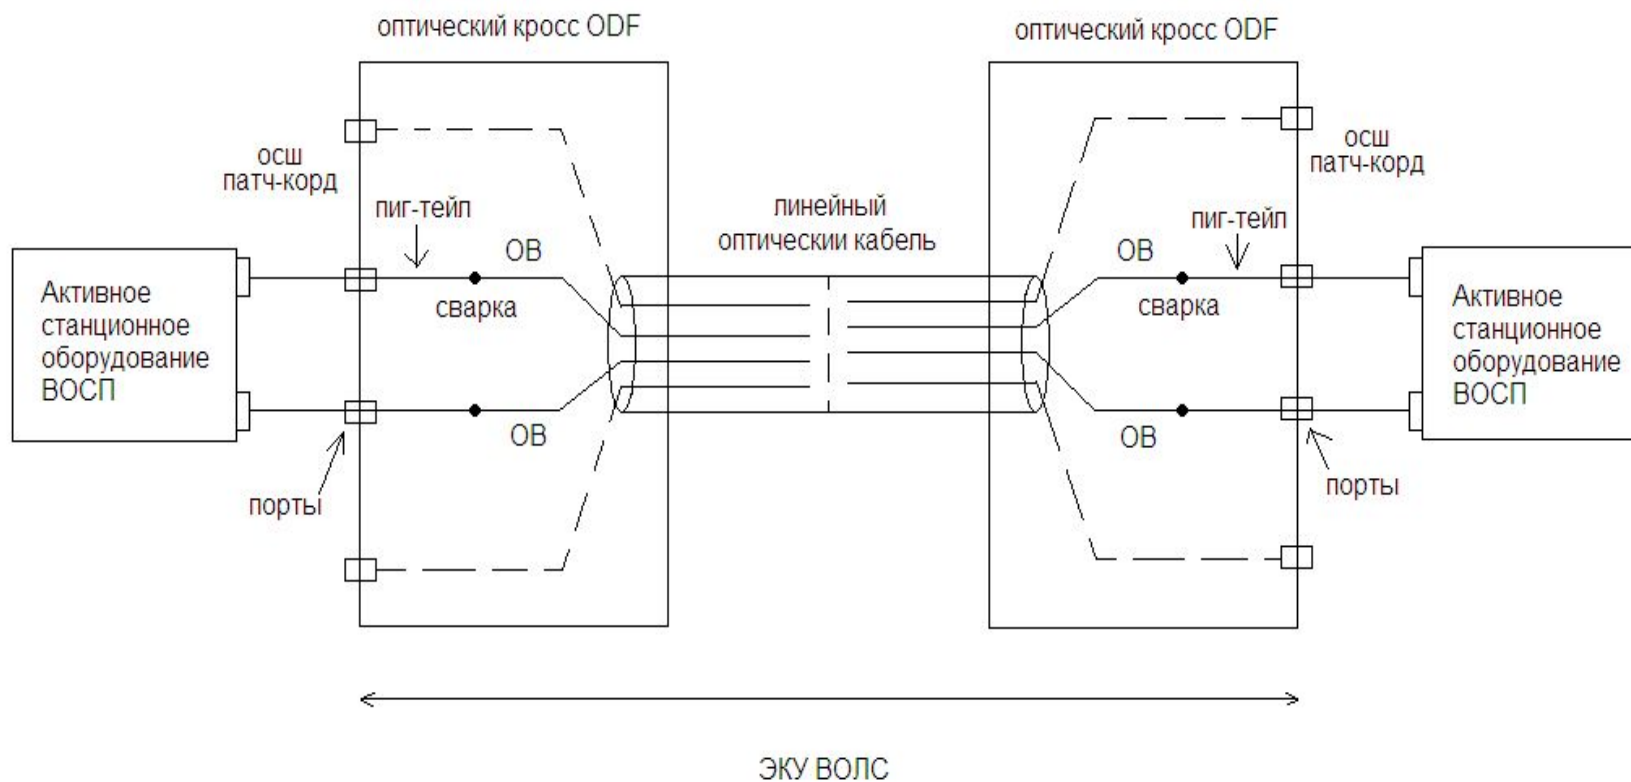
оптический кросс ODF

оптический кросс ODF

осш
патч-корд

пиг-тейл

ОВ

Активное станционное оборудование ВОСП

сварка

ОВ

порты

линейный
оптическии кабель

ОВ

сварка

ОВ

осш
патч-корд

пиг-тейл

Активное станционное оборудование ВОСП

порты

ЭКУ ВОЛС